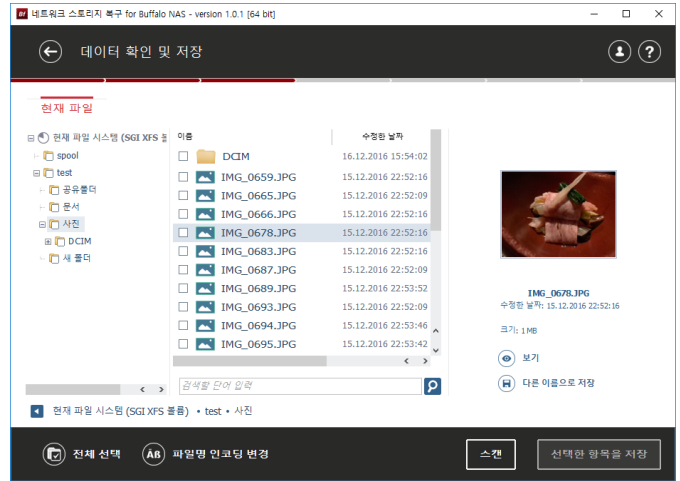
네트워크 스토리지 복구 for Buffalo NAS - version 1.0.1 [64 bit]

데이터 확인 및 저장

현재 파일

현재 파일 시스템 (SGI XFS 볼
spool
test
공유폴더
문서
사진
DCIM
새 폴더

| 이름 | 수정한 날짜 |
|---|---|
| DCIM | 16.12.2016 15:54:02 |
| IMG_0659.JPG | 15.12.2016 22:52:16 |
| IMG_0665.JPG | 15.12.2016 22:52:09 |
| IMG_0666.JPG | 15.12.2016 22:52:16 |
| IMG_0678.JPG | 15.12.2016 22:52:16 |
| IMG_0683.JPG | 15.12.2016 22:52:16 |
| IMG_0687.JPG | 15.12.2016 22:52:09 |
| IMG_0689.JPG | 15.12.2016 22:53:52 |
| IMG_0693.JPG | 15.12.2016 22:52:09 |
| IMG_0694.JPG | 15.12.2016 22:53:46 |
| IMG_0695.JPG | 15.12.2016 22:53:42 |

검색할 단어 입력

IMG_0678.JPG
수정한 날짜: 15.12.2016 22:52:16
크기: 1 MB
보기
다른 이름으로 저장

현재 파일 시스템 (SGI XFS 볼륨) • test • 사진

전체 선택
파일명 인코딩 변경
스캔
선택한 항목을 저장